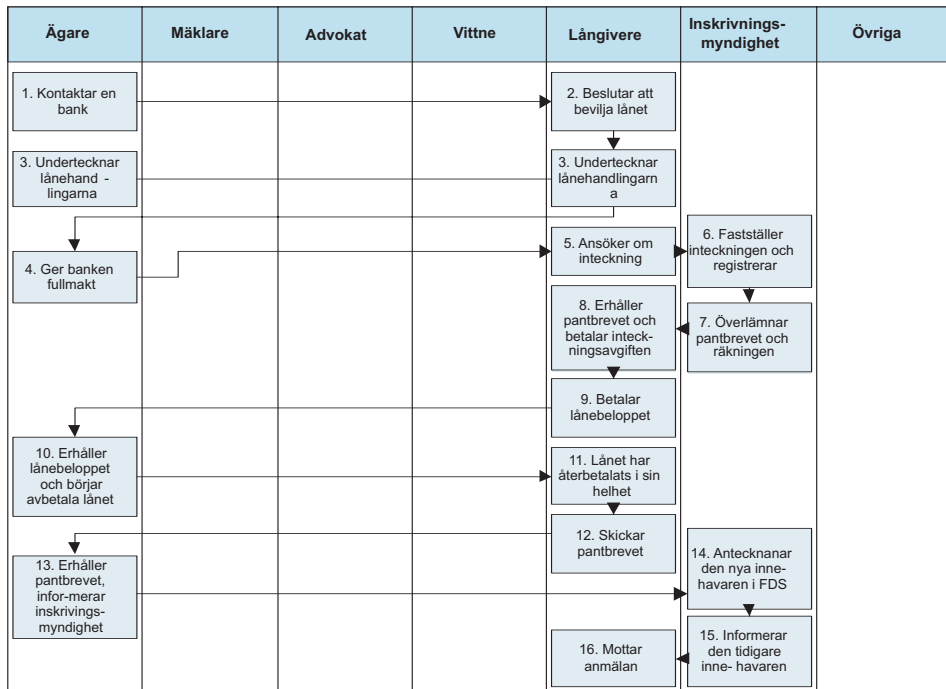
| Ägare | Mäklare | Advokat | Vittne | Långivere | Inskrivningsmyndighet | Övriga |
|---|---|---|---|---|---|---|

1. Kontaktar en bank

2. Beslutar att bevilja lånet

3. Undertecknar lånehand - lingarna

3. Undertecknar lånehandlingarn a

4. Ger banken fullmakt

5. Ansöker om inteckning

6. Fastställer inteckningen och registrerar

8. Erhåller pantbrevet och betalar inteckningsavgiften

7. Överlämnar pantbrevet och räkningen

9. Betalar lånebeloppet

10. Erhåller lånebeloppet och börjar avbetala lånet

11. Lånet har återbetalats i sin helhet

12. Skickar pantbrevet

13. Erhåller pantbrevet, infor-merar inskrivningsmyndighet

14. Antecknanar den nya innehavaren i FDS

15. Informerar den tidigare inne- havaren

16. Mottar anmälan